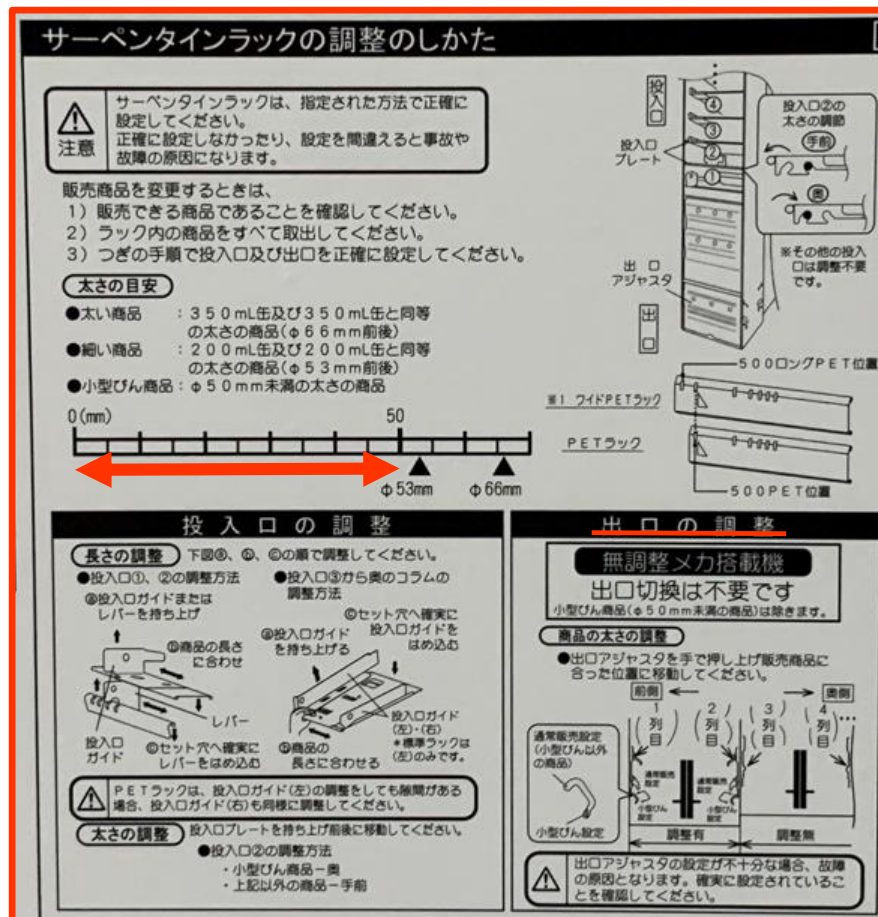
サーペンタインラックの調整のしかた

注意
サーペンタインラックは、指定された方法で正確に設定してください。
正確に設定しなかったり、設定を間違えると事故や故障の原因になります。

販売商品を変更するときは、
1）販売できる商品であることを確認してください。
2）ラック内の商品をすべて取出してください。
3）つぎの手順で投入口及び出口を正確に設定してください。

太さの目安
●太い商品　：350mL缶及び350mL缶と同等の太さの商品（φ66mm前後）
●細い商品　：200mL缶及び200mL缶と同等の太さの商品（φ53mm前後）
●小型びん商品：φ50mm未満の太さの商品

0(mm)　50
φ53mm　φ66mm

投入口
投入口プレート
④
③
②
①
出口アジャスタ
出口

投入口②の太さの調節
手前
奥
※その他の投入口は調整不要です。

500ロングPET位置
※1 ワイドPETラック
PETラック
500PET位置

投入口の調整
長さの調整　下図Ⓐ、Ⓑ、Ⓒの順で調整してください。
●投入口①、②の調整方法
Ⓐ投入口ガイドまたはレバーを持ち上げ
Ⓑ商品の長さに合わせ
レバー
投入口ガイド
Ⓒセット穴へ確実にレバーをはめ込む
●投入口③から奥のコラムの調整方法
Ⓐ投入口ガイドを持ち上げる
Ⓒセット穴へ確実に投入口ガイドをはめ込む
Ⓑ商品の長さに合わせる
投入口ガイド（左）・（右）
＊標準ラックは（左）のみです。

PETラックは、投入口ガイド（左）の調整をしても隙間がある場合、投入口ガイド（右）も同様に調整してください。

太さの調整　投入口プレートを持ち上げ前後に移動してください。
●投入口②の調整方法
・小型びん商品ー奥
・上記以外の商品ー手前

出口の調整
無調整メカ搭載機
出口切換は不要です
小型びん商品（φ50mm未満の商品）は除きます。
商品の太さの調整
●出口アジャスタを手で押し上げ販売商品に合った位置に移動してください。
前側　奥側
1列目　2列目　3列目　4列目…
通常販売設定（小型びん以外の商品）
小型びん設定
通常販売設定
小型びん設定
調整有　調整無

出口アジャスタの設定が不十分な場合、故障の原因となります。確実に設定されていることを確認してください。